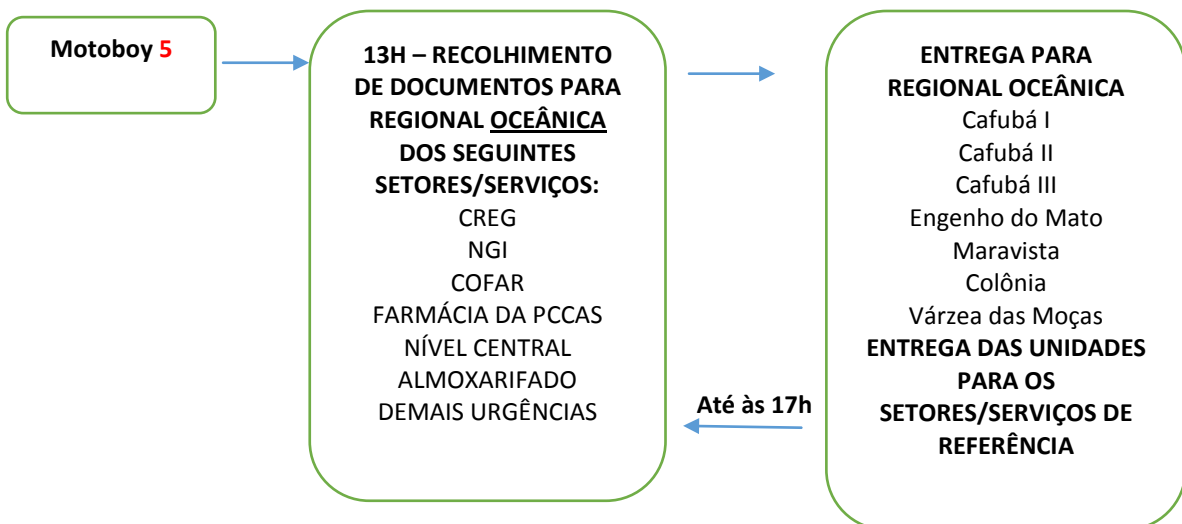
Motoboy 5

13H – RECOLHIMENTO DE DOCUMENTOS PARA REGIONAL OCEÂNICA DOS SEGUINTES SETORES/SERVIÇOS:
CREG
NGI
COFAR
FARMÁCIA DA PCCAS
NÍVEL CENTRAL
ALMOXARIFADO
DEMAIS URGÊNCIAS

ENTREGA PARA REGIONAL OCEÂNICA
Cafubá I
Cafubá II
Cafubá III
Engenho do Mato
Maravista
Colônia
Várzea das Moças
ENTREGA DAS UNIDADES PARA OS SETORES/SERVIÇOS DE REFERÊNCIA

Até às 17h